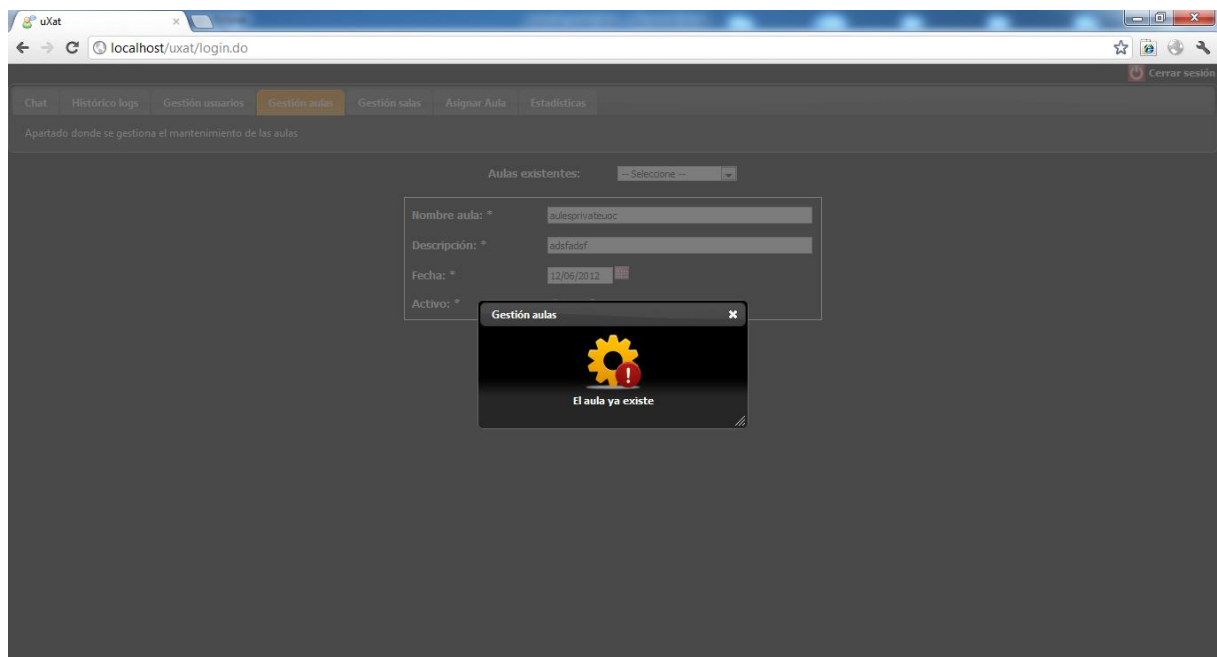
uXat

localhost/uxat/login.do

Cerrar sesión

Chat | Histórico logs | Gestión usuarios | Gestión aulas | Gestión salas | Asignar Aula | Estadísticas

Apartado donde se gestiona el mantenimiento de las aulas

Aulas existentes: -- Seleccione --

Nombre aula: * aulesprivateuoc

Descripción: * adsfadef

Fecha: * 12/06/2012

Activo: *

Gestión aulas

El aula ya existe